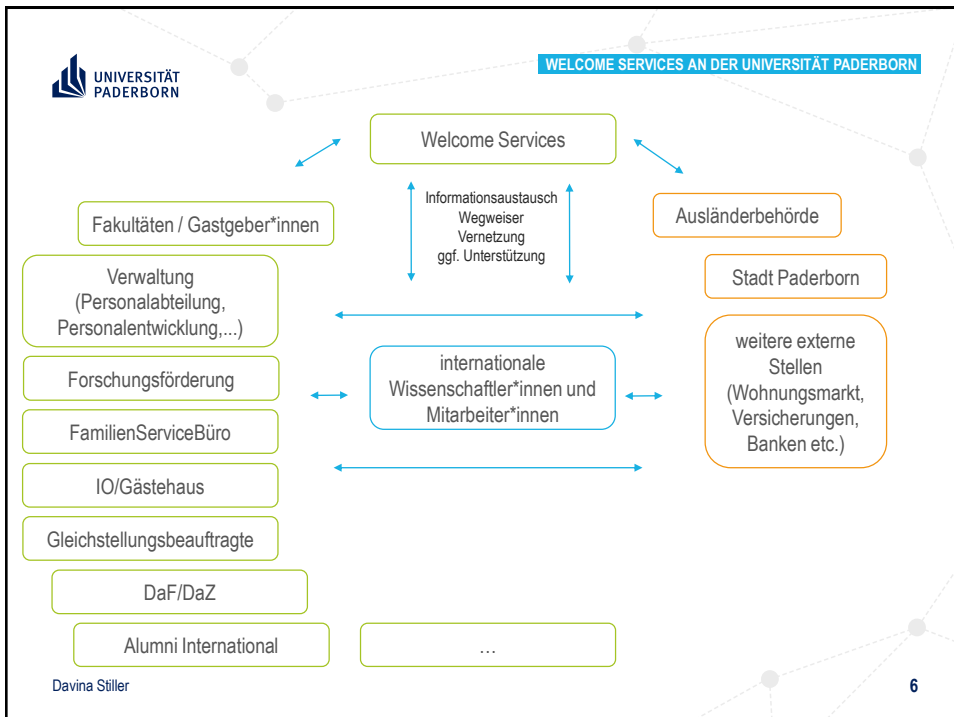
UNIVERSITÄT PADERBORN

WELCOME SERVICES AN DER UNIVERSITÄT PADERBORN

Welcome Services

Informationsaustausch
Wegweiser
Vernetzung
ggf. Unterstützung

Fakultäten / Gastgeber*innen

Verwaltung (Personalabteilung, Personalentwicklung,...)

Forschungsförderung

FamilienServiceBüro

IO/Gästehaus

Gleichstellungsbeauftragte

DaF/DaZ

Alumni International

internationale Wissenschaftler*innen und Mitarbeiter*innen

...

Ausländerbehörde

Stadt Paderborn

weitere externe Stellen (Wohnungsmarkt, Versicherungen, Banken etc.)

Davina Stiller

6